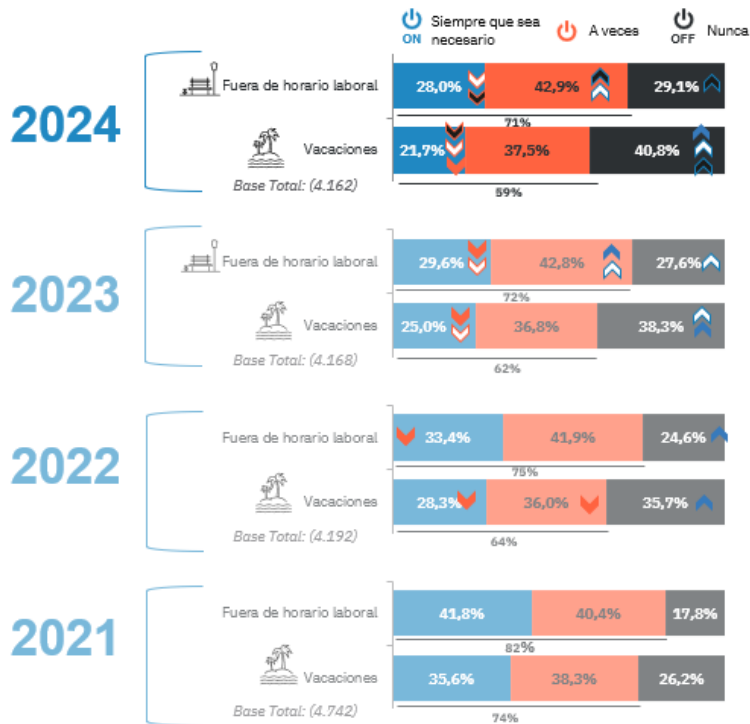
ON Siempre que sea necesario
A veces
OFF Nunca

2024
Fuera de horario laboral
28,0% 42,9% 29,1%
71%
Vacaciones
21,7% 37,5% 40,8%
59%
Base Total: (4.162)

2023
Fuera de horario laboral
29,6% 42,8% 27,6%
72%
Vacaciones
25,0% 36,8% 38,3%
62%
Base Total: (4.168)

2022
Fuera de horario laboral
33,4% 41,9% 24,6%
75%
Vacaciones
28,3% 36,0% 35,7%
64%
Base Total: (4.192)

2021
Fuera de horario laboral
41,8% 40,4% 17,8%
82%
Vacaciones
35,6% 38,3% 26,2%
74%
Base Total: (4.742)